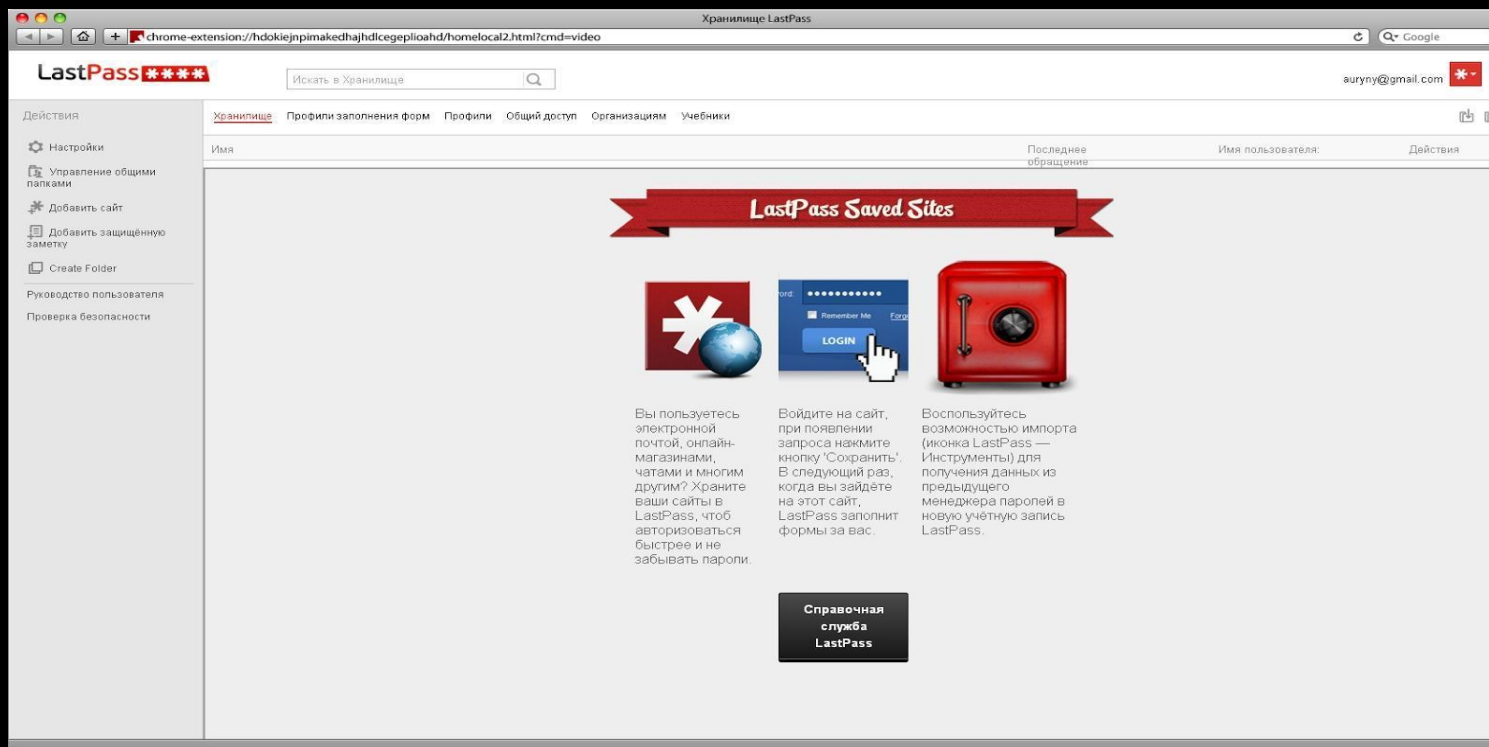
Хранилище LastPass

chrome-extension://hdokiejnpimakedhajhdlcegeplioahd/homelocal2.html?cmd=video

Google

LastPass ****

Искать в Хранилище

auryny@gmail.com

Действия

Настройки

Управление общими папками

Добавить сайт

Добавить защищённую заметку

Create Folder

Руководство пользователя

Проверка безопасности

Хранилище Профили заполнения форм Профили Общий доступ Организациям Учебники

| Имя | Последнее обращение | Имя пользователя: | Действия |
|---|---|---|---|

LastPass Saved Sites

ord: ••••••••••••

Remember Me Forg

LOGIN

Вы пользуетесь электронной почтой, онлайн-магазинами, чатами и многим другим? Храните ваши сайты в LastPass, чтоб авторизоваться быстрее и не забывать пароли.

Войдите на сайт, при появлении запроса нажмите кнопку 'Сохранить'. В следующий раз, когда вы зайдёте на этот сайт, LastPass заполнит формы за вас.

Воспользуйтесь возможностью импорта (иконка LastPass — Инструменты) для получения данных из предыдущего менеджера паролей в новую учётную запись LastPass.

Справочная служба LastPass